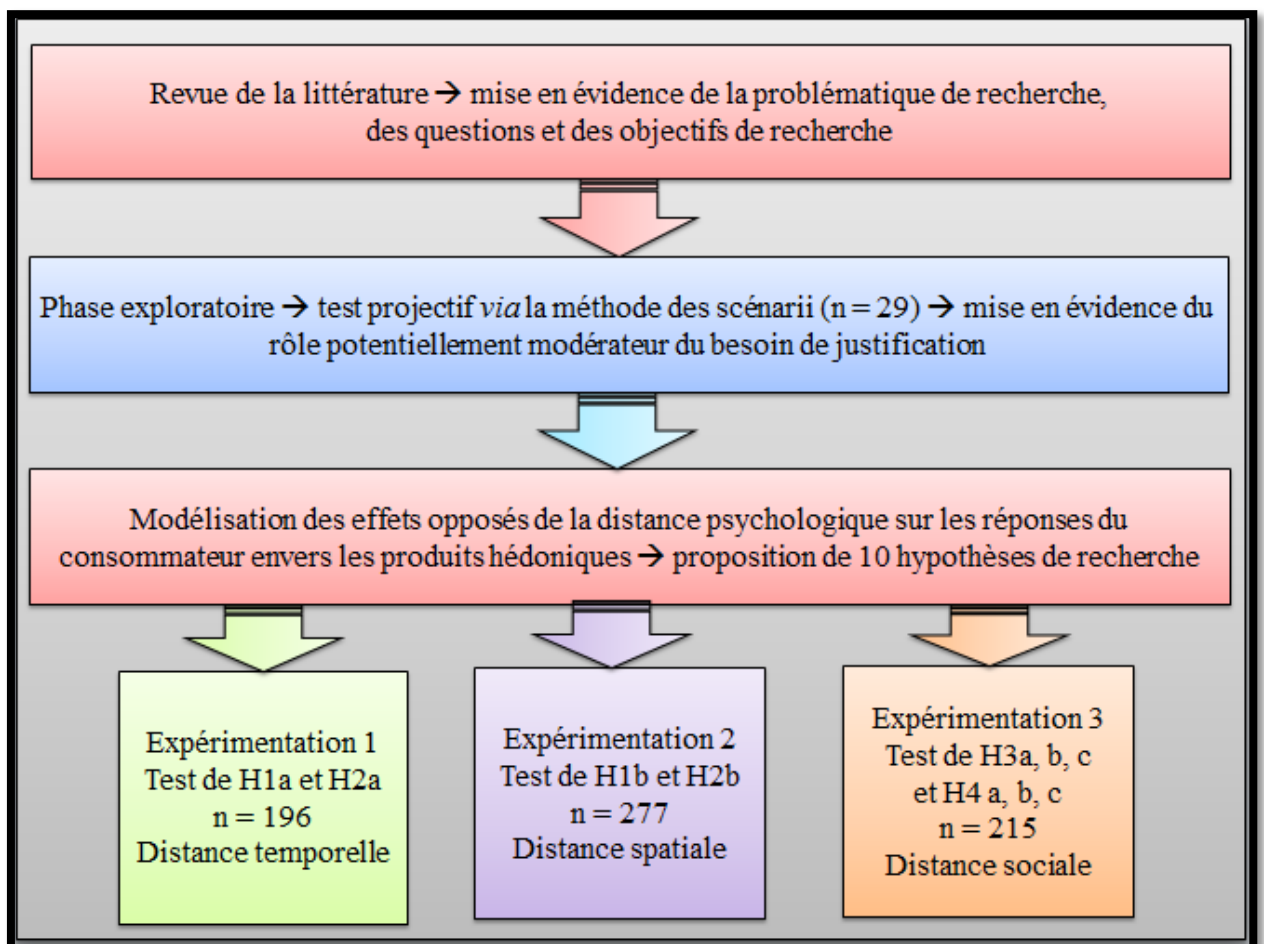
Revue de la littérature → mise en évidence de la problématique de recherche, des questions et des objectifs de recherche

Phase exploratoire → test projectif *via* la méthode des scénarii (n = 29) → mise en évidence du rôle potentiellement modérateur du besoin de justification

Modélisation des effets opposés de la distance psychologique sur les réponses du consommateur envers les produits hédoniques → proposition de 10 hypothèses de recherche

Expérimentation 1
Test de H1a et H2a
n = 196
Distance temporelle

Expérimentation 2
Test de H1b et H2b
n = 277
Distance spatiale

Expérimentation 3
Test de H3a, b, c
et H4 a, b, c
n = 215
Distance sociale